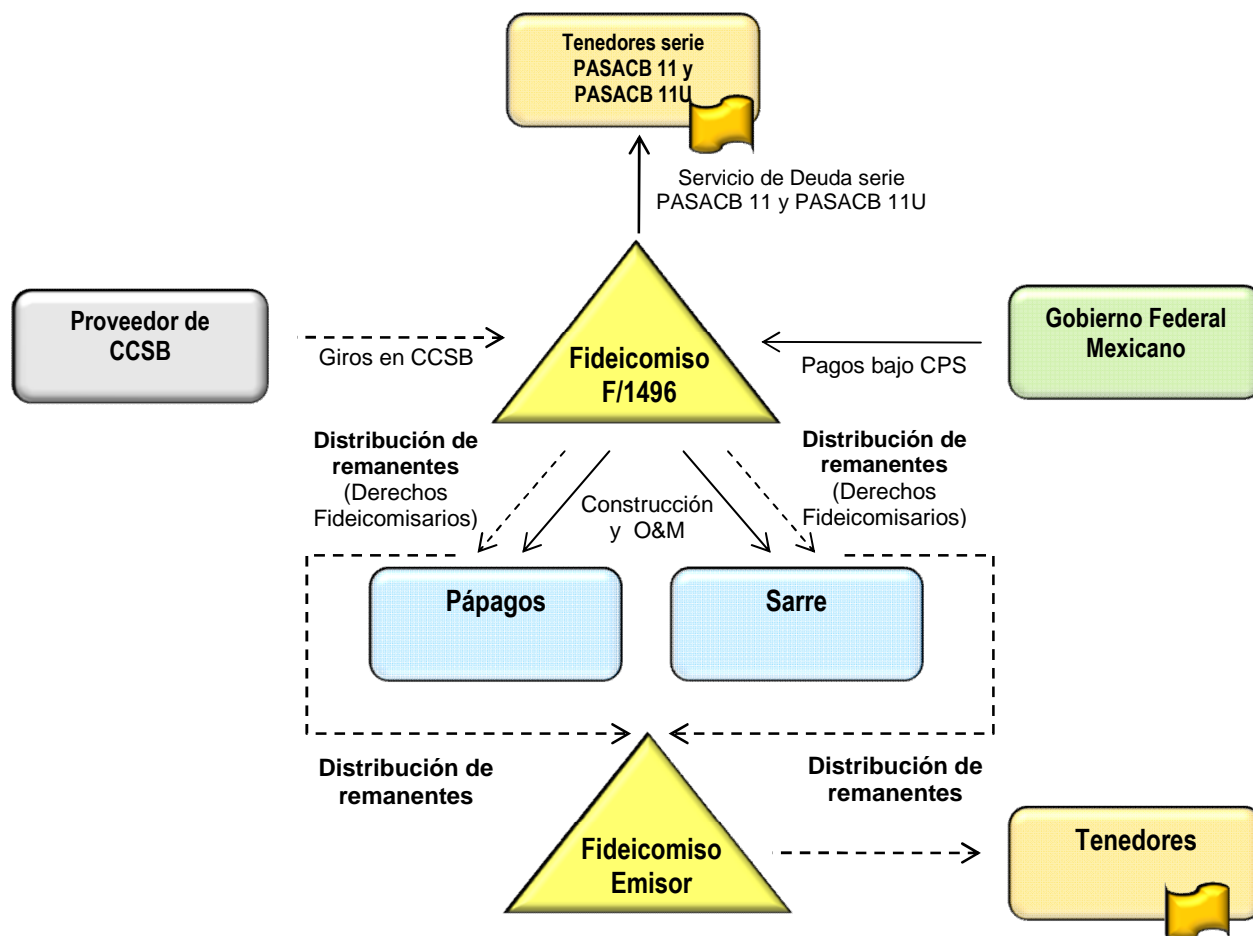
Tenedores serie PASACB 11 y PASACB 11U

Servicio de Deuda serie PASACB 11 y PASACB 11U

Proveedor de CCSB

Giros en CCSB

Fideicomiso F/1496

Pagos bajo CPS

Gobierno Federal Mexicano

Distribución de remanentes (Derechos Fideicomisarios)

Construcción y O&M

Distribución de remanentes (Derechos Fideicomisarios)

Pápagos

Sarre

Distribución de remanentes

Distribución de remanentes

Fideicomiso Emisor

Tenedores